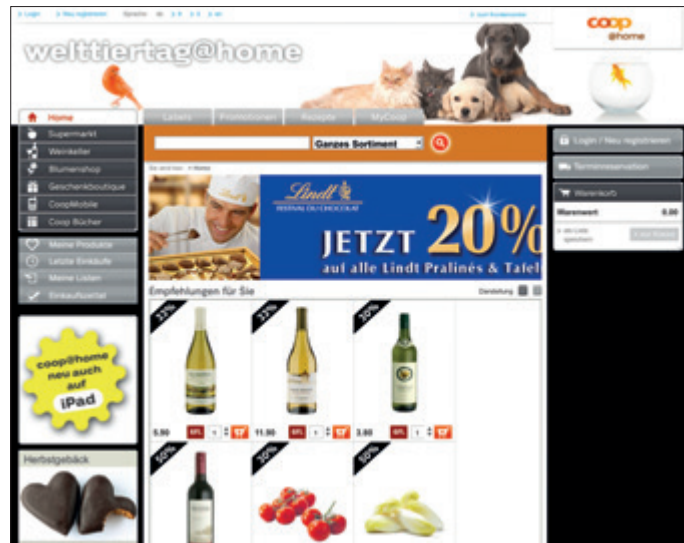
Login | Neu registrieren Sprache de fr it en

zum Kundencenter

welttiertag@home

coop @home

Home Leben Promotionen Rezepte MyCoop

Supermarkt
Weinkeller
Blumenshop
Geschenkboutique
CoopMobile
Coop Bücher

Meine Produkte
Letzte Einkäufe
Meine Listen
Einkaufszettel

coop@home neu auch auf iPad

Herbstgebäck

Ganzes Sortiment

Lindt FESTIVAL DU CHOCOLAT

JETZT 20%

auf alle Lindt Pralinés & Tafel

Empfehlungen für Sie

Darstellung

33%

33%

30%

5.90

11.90

3.80

50%

30%

50%

Login / Neu registrieren

Terminreservation

Warenkorb

Warenwert 0.00

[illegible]